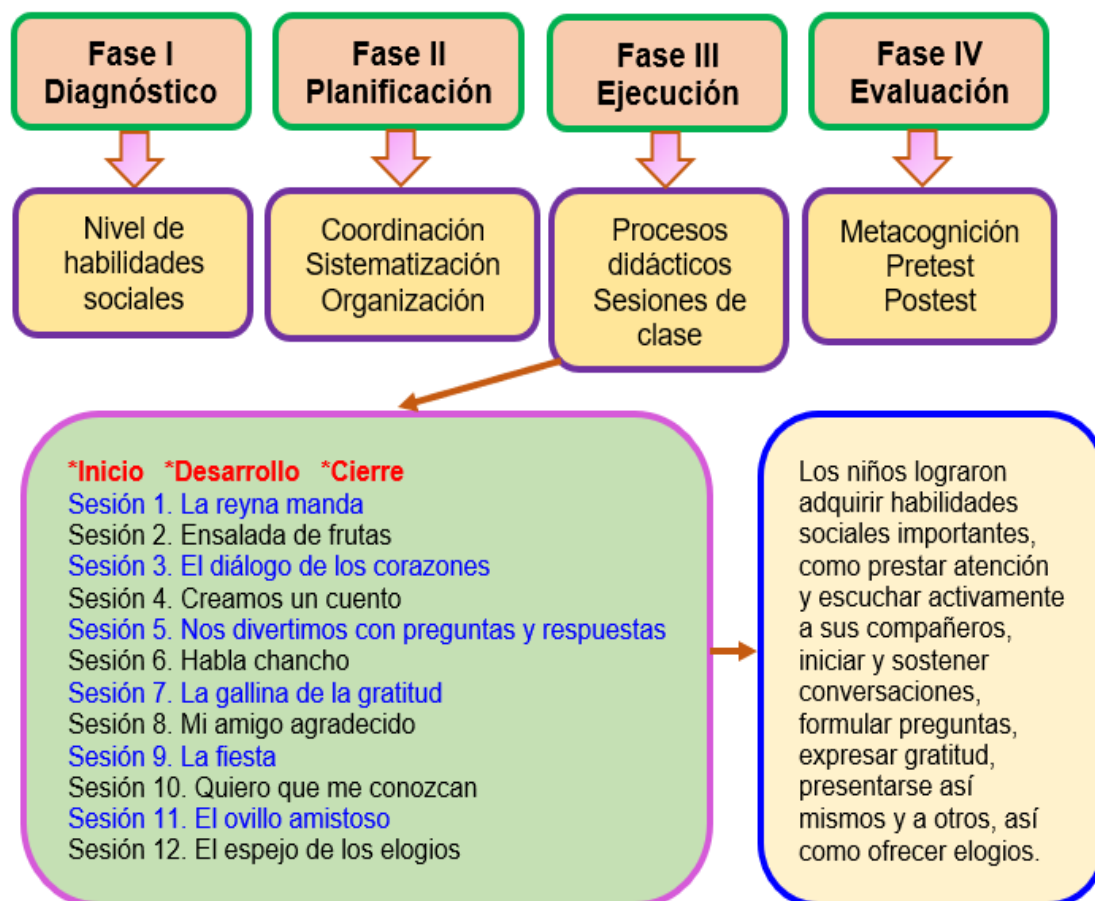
Fase I
Diagnóstico

Fase II
Planificación

Fase III
Ejecución

Fase IV
Evaluación

Nivel de habilidades sociales

Coordinación
Sistematización
Organización

Procesos didácticos
Sesiones de clase

Metacognición
Pretest
Postest

*Inicio *Desarrollo *Cierre
Sesión 1. La reyna manda
Sesión 2. Ensalada de frutas
Sesión 3. El diálogo de los corazones
Sesión 4. Creamos un cuento
Sesión 5. Nos divertimos con preguntas y respuestas
Sesión 6. Habla chancho
Sesión 7. La gallina de la gratitud
Sesión 8. Mi amigo agradecido
Sesión 9. La fiesta
Sesión 10. Quiero que me conozcan
Sesión 11. El ovillo amistoso
Sesión 12. El espejo de los elogios

Los niños lograron adquirir habilidades sociales importantes, como prestar atención y escuchar activamente a sus compañeros, iniciar y sostener conversaciones, formular preguntas, expresar gratitud, presentarse así mismos y a otros, así como ofrecer elogios.